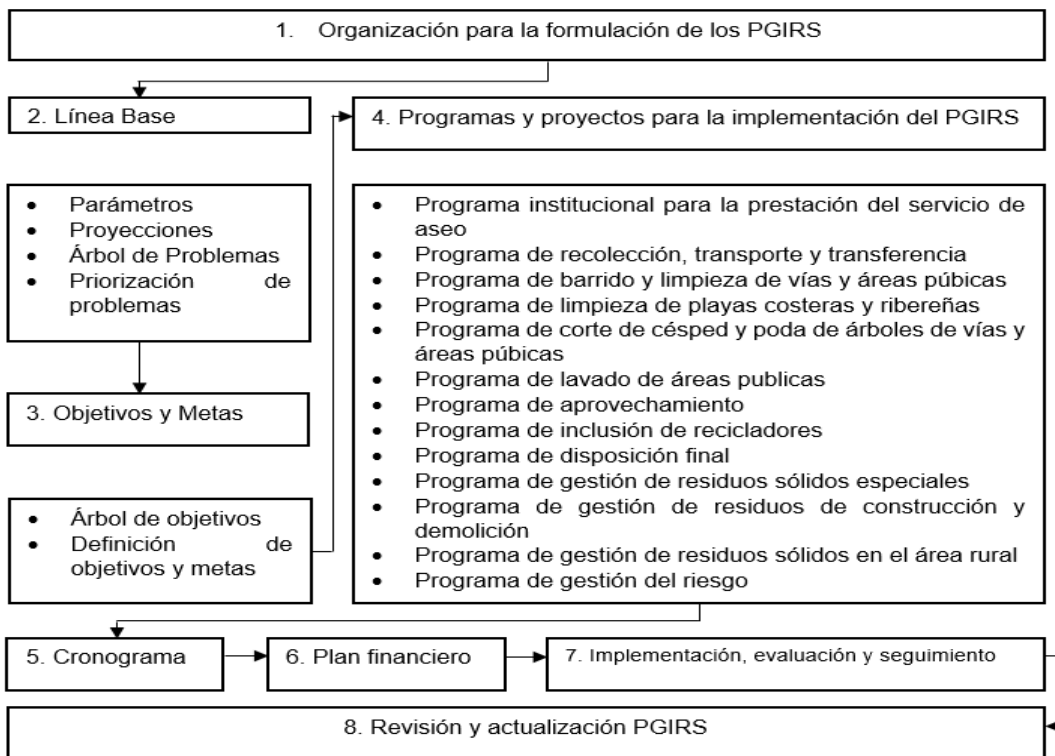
1. Organización para la formulación de los PGIRS

2. Línea Base

- Parámetros
- Proyecciones
- Árbol de Problemas
- Priorización de problemas

3. Objetivos y Metas

- Árbol de objetivos
- Definición de objetivos y metas

4. Programas y proyectos para la implementación del PGIRS

- Programa institucional para la prestación del servicio de aseo
- Programa de recolección, transporte y transferencia
- Programa de barrido y limpieza de vías y áreas púbicas
- Programa de limpieza de playas costeras y ribereñas
- Programa de corte de césped y poda de árboles de vías y áreas púbicas
- Programa de lavado de áreas publicas
- Programa de aprovechamiento
- Programa de inclusión de recicladores
- Programa de disposición final
- Programa de gestión de residuos sólidos especiales
- Programa de gestión de residuos de construcción y demolición
- Programa de gestión de residuos sólidos en el área rural
- Programa de gestión del riesgo

5. Cronograma

6. Plan financiero

7. Implementación, evaluación y seguimiento

8. Revisión y actualización PGIRS